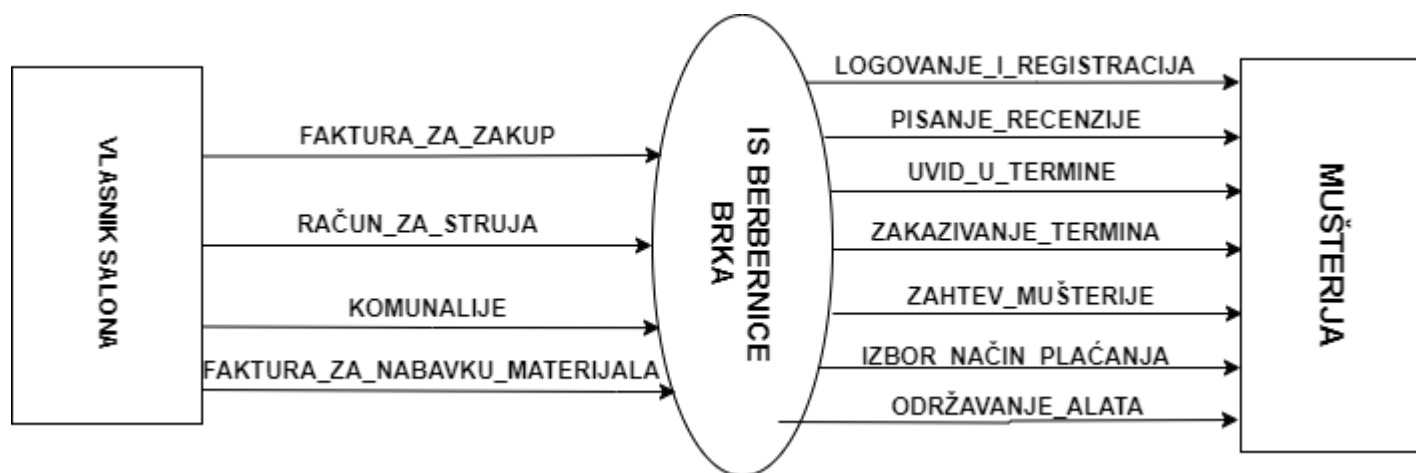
VLASNIK SALONA

FAKTURA_ZA_ZAKUP

RAČUN_ZA_STRUJA

KOMUNALIJE

FAKTURA_ZA_NABAVKU_MATERIJALA

IS BERBERNICE BRKA

LOGOVANJE_I_REGISTRACIJA

PISANJE_RECENZIJE

UVID_U_TERMINE

ZAKAZIVANJE_TERMINA

ZAHTEV_MUŠTERIJE

IZBOR_NAČIN_PLAĆANJA

ODRŽAVANJE_ALATA

MUŠTERIJA